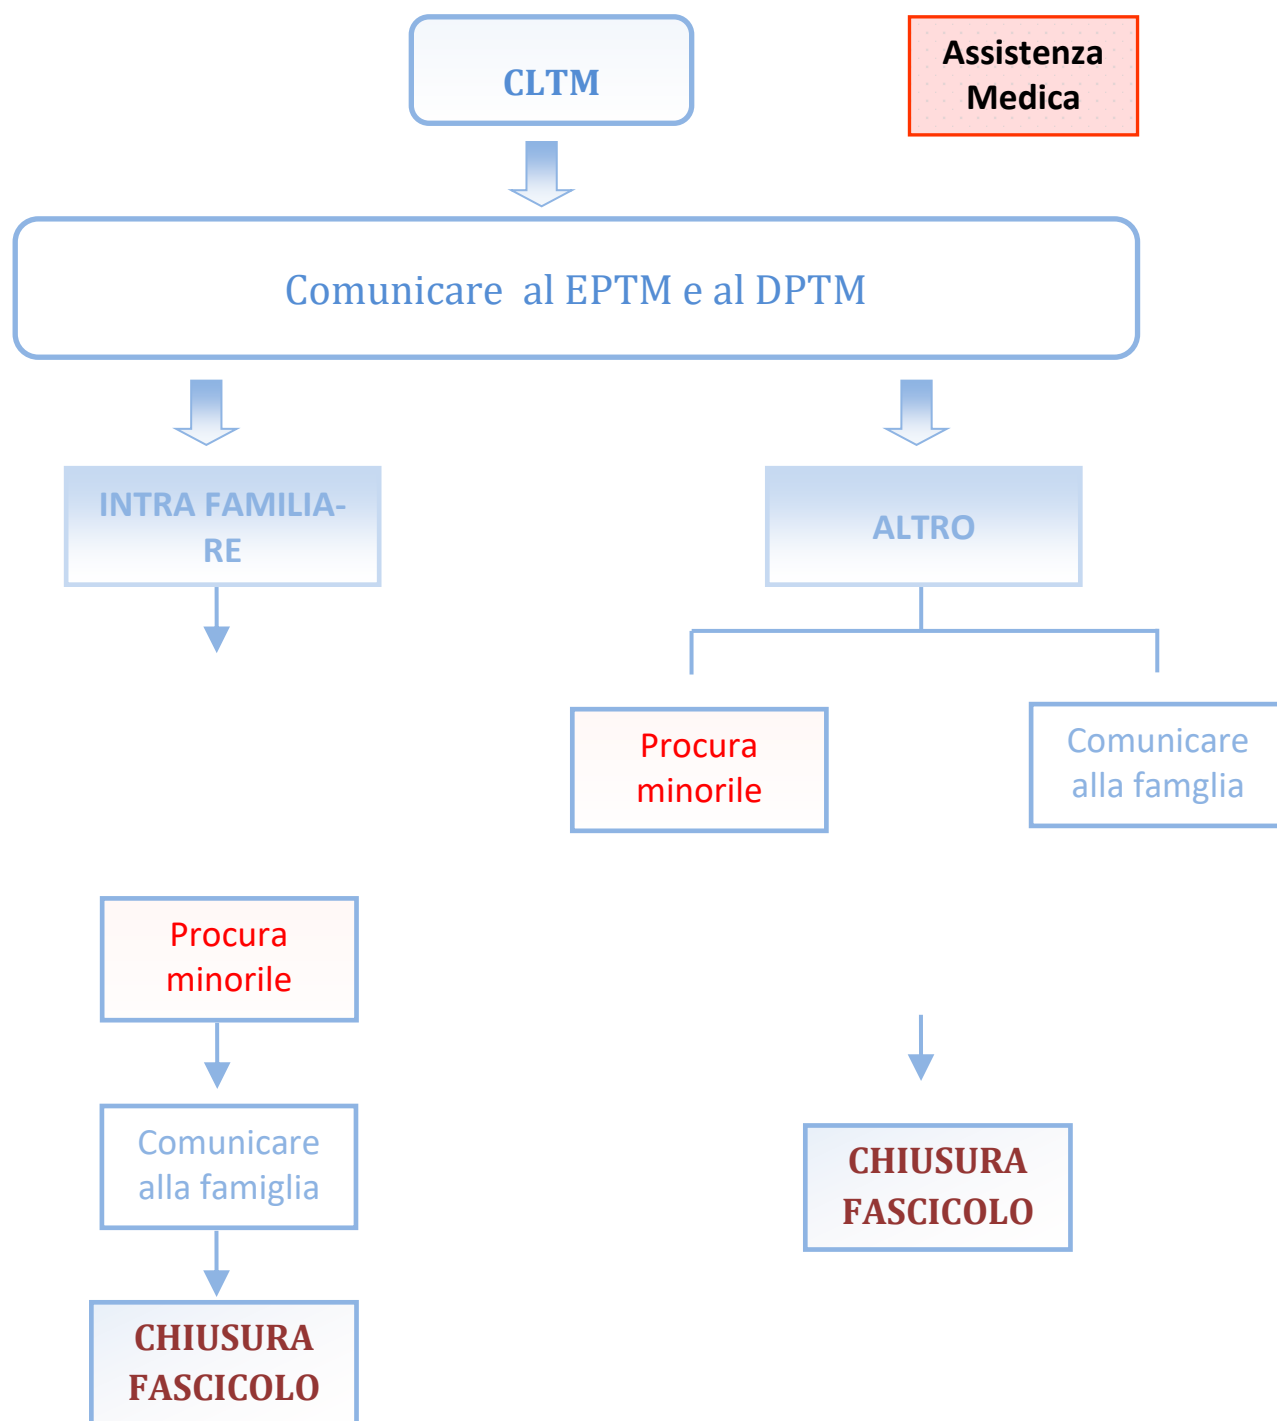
CLTM

Assistenza Medica

Comunicare al EPTM e al DPTM

INTRA FAMILIA-RE

ALTRO

Procura minorile

Comunicare alla famglia

Procura minorile

Comunicare alla famiglia

CHIUSURA FASCICOLO

CHIUSURA FASCICOLO